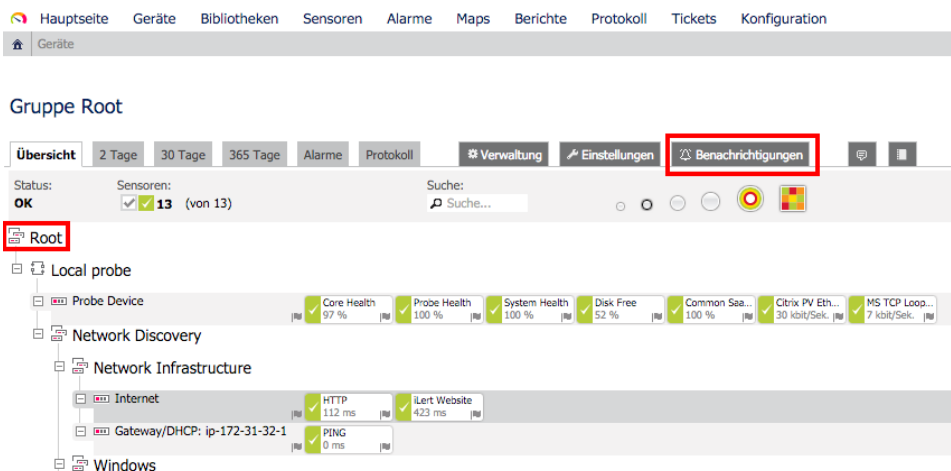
Hauptseite Geräte Bibliotheken Sensoren Alarme Maps Berichte Protokoll Tickets Konfiguration

Geräte

Gruppe Root

Übersicht 2 Tage 30 Tage 365 Tage Alarme Protokoll

Verwaltung Einstellungen Benachrichtigungen

Status: OK

Sensoren: 13 (von 13)

Suche: Suche...

Root

Local probe

Probe Device

Core Health 97 %

Probe Health 100 %

System Health 100 %

Disk Free 52 %

Common Sa... 100 %

Citrix PV Eth... 30 kbit/Sek.

MS TCP Loop... 7 kbit/Sek.

Network Discovery

Network Infrastructure

Internet

HTTP 112 ms

iLert Website 423 ms

Gateway/DHCP: ip-172-31-32-1

PING 0 ms

Windows